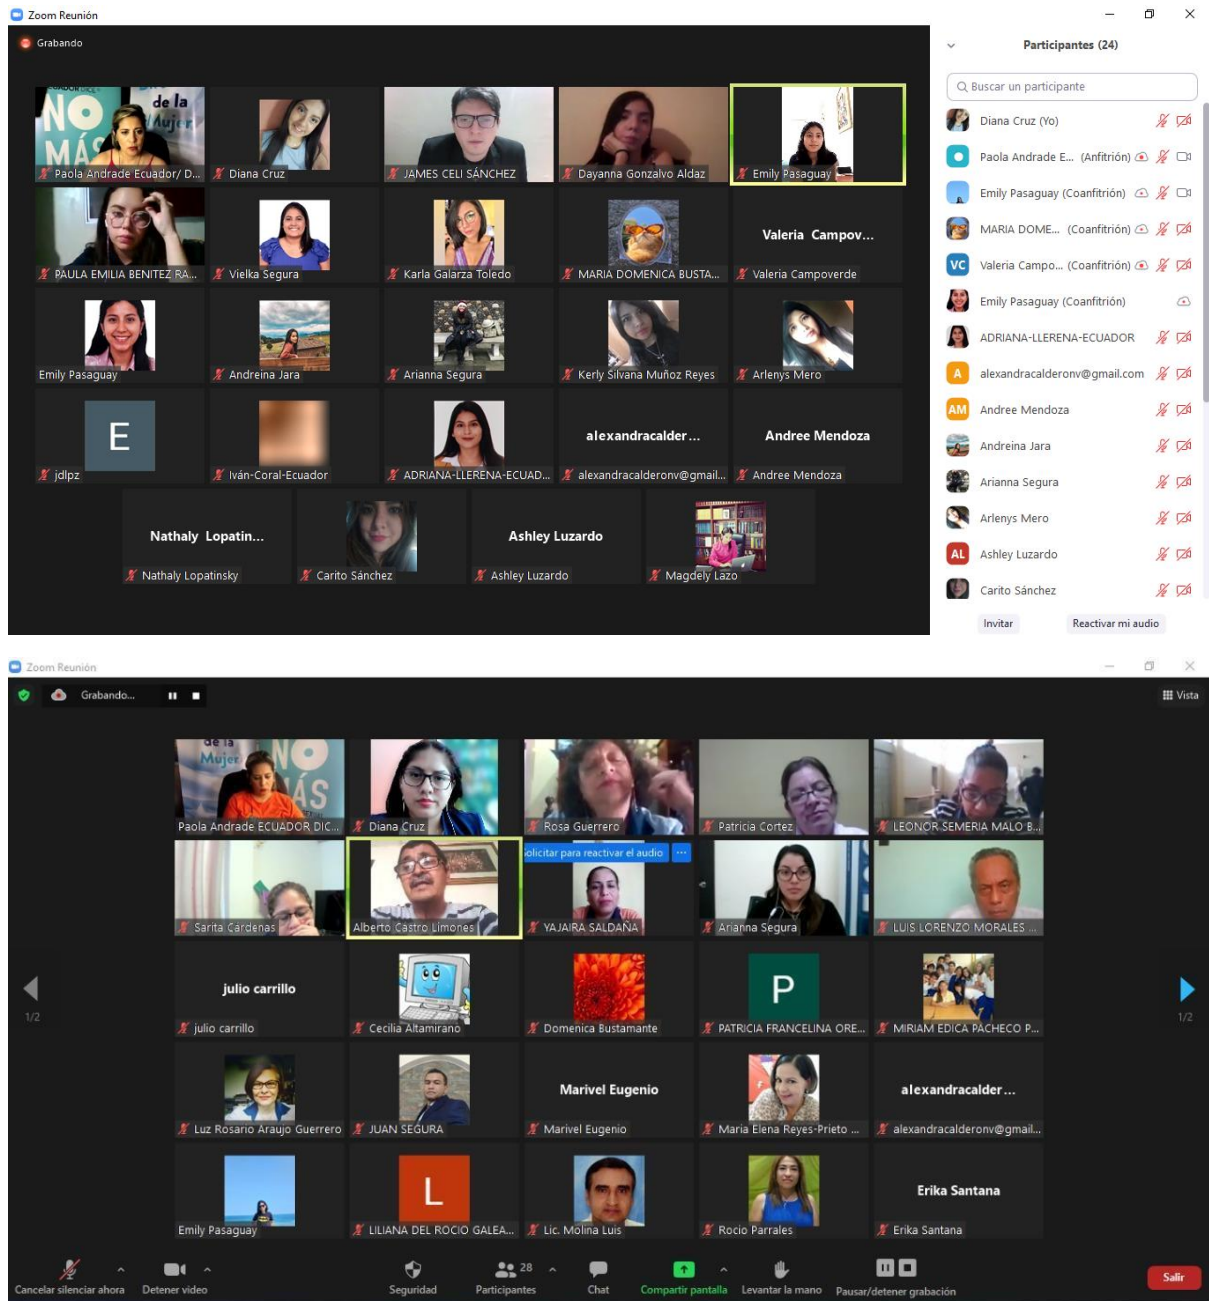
Zoom Reunión

Grabando

NO MÁS de la Mujer

Paola Andrade Ecuador/ D...
Diana Cruz
JAMES CELI SÁNCHEZ
Dayanna Gonzalvo Aldaz
Emily Pasaguay

PAULA EMILIA BENITEZ RA...
Vielka Segura
Karla Galarza Toledo
MARIA DOMENICA BUSTA...
Valeria Campov...
Valeria Campoverde

Emily Pasaguay
Andreina Jara
Arianna Segura
Kerly Silvana Muñoz Reyes
Arlenys Mero

E
jdlpz
Iván-Coral-Ecuador
ADRIANA-LLERENA-ECUAD...
alexandracalder...
alexandracalderonv@gmail...
Andree Mendoza
Andree Mendoza

Nathaly Lopatin...
Nathaly Lopatinsky
Carito Sánchez
Ashley Luzardo
Ashley Luzardo
Magdely Lazo

Participantes (24)

Buscar un participante

Diana Cruz (Yo)
Paola Andrade E... (Anfitrión)
Emily Pasaguay (Coanfitrión)
MARIA DOME... (Coanfitrión)
VC Valeria Campo... (Coanfitrión)
Emily Pasaguay (Coanfitrión)
ADRIANA-LLERENA-ECUADOR
A alexandracalderonv@gmail.com
AM Andree Mendoza
Andreina Jara
Arianna Segura
Arlenys Mero
AL Ashley Luzardo
Carito Sánchez

Invitar
Reactivar mi audio

Zoom Reunión

Grabando...

Vista

de la Mujer NO MÁS
Paola Andrade ECUADOR DIC...
Diana Cruz
Rosa Guerrero
Patricia Cortez
LEONOR SEMERIA MALO B...

Sarita Cardenas
Alberto Castro Limones
olicitar para reactivar el audio
YAJAIRA SALDAÑA
Arianna Segura
LUIS LORENZO MORALES ...

1/2
julio carrillo
julio carrillo
Cecilia Altamirano
Domenica Bustamante
P
PATRICIA FRANCELINA ORE...
MIRIAM EDICA PACHECO P...
1/2

Luz Rosario Araujo Guerrero
JUAN SEGURA
Marivel Eugenio
Marivel Eugenio
Maria Elena Reyes-Prieto ...
alexandracalder...
alexandracalderonv@gmail...

Emily Pasaguay
L
LILIANA DEL ROCIO GALEA...
Lic. Molina Luis
Rocio Parrales
Erika Santana
Erika Santana

Cancelar silenciar ahora
Detener video
Seguridad
28
Participantes
Chat
Compartir pantalla
Levantar la mano
Pausar/detener grabación
Salir